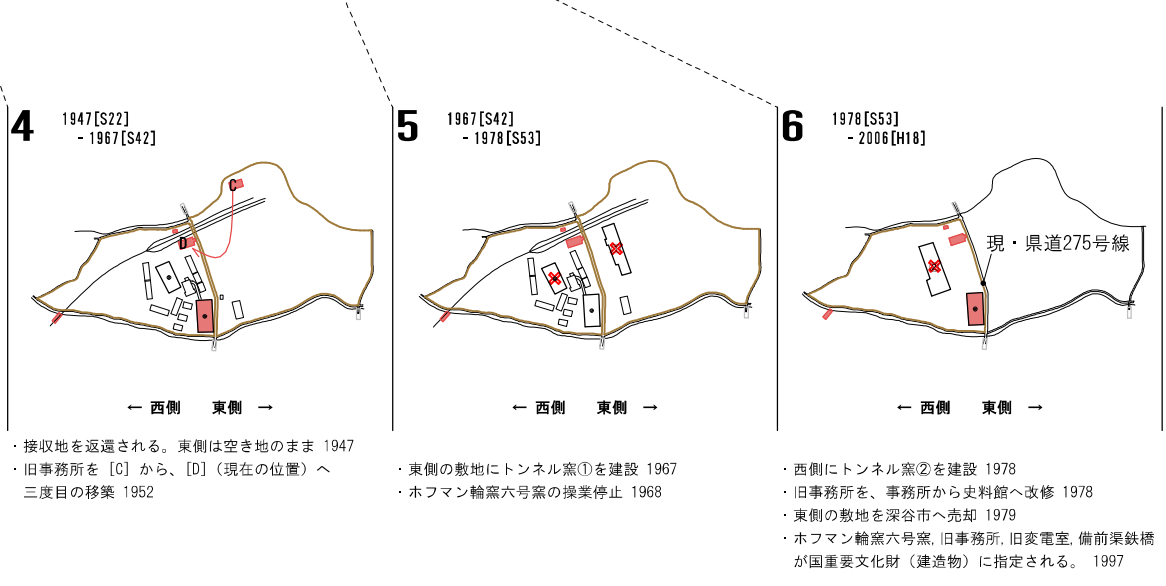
4
1947[S22]
- 1967[S42]

C
D

← 西側　　東側 →

・接収地を返還される。東側は空き地のまま 1947
・旧事務所を［C］から、［D］（現在の位置）へ三度目の移築 1952

5
1967[S42]
- 1978[S53]

← 西側　　東側 →

・東側の敷地にトンネル窯①を建設 1967
・ホフマン輪窯六号窯の操業停止 1968

6
1978[S53]
- 2006[H18]

現・県道275号線

← 西側　　東側 →

・西側にトンネル窯②を建設 1978
・旧事務所を、事務所から史料館へ改修 1978
・東側の敷地を深谷市へ売却 1979
・ホフマン輪窯六号窯, 旧事務所, 旧変電室, 備前渠鉄橋が国重要文化財（建造物）に指定される。 1997